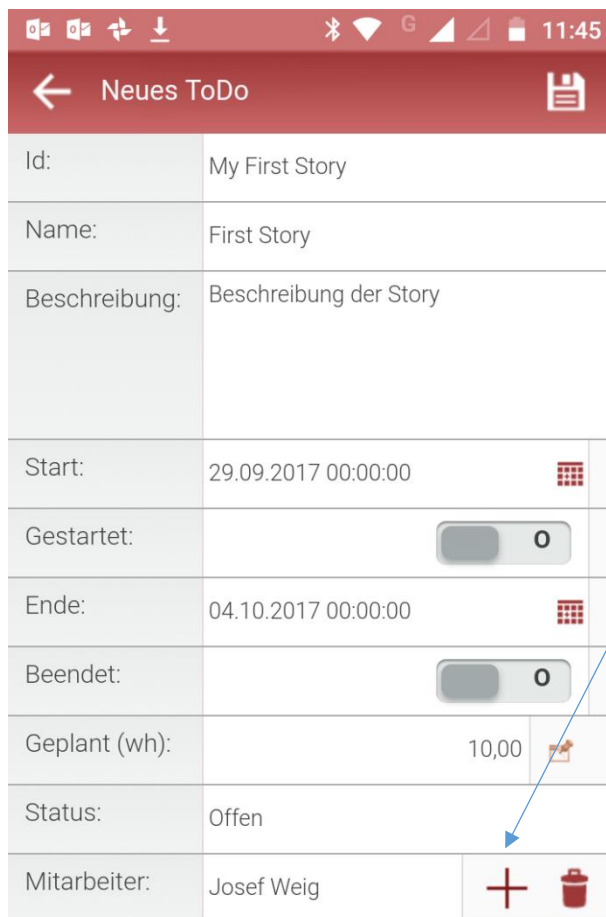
G 11:45

Neues ToDo

| | |
|---|---|
| Id: | My First Story |
| Name: | First Story |
| Beschreibung: | Beschreibung der Story |
| Start: | 29.09.2017 00:00:00 |
| Gestartet: | O |
| Ende: | 04.10.2017 00:00:00 |
| Beendet: | O |
| Geplant (wh): | 10,00 |
| Status: | Offen |
| Mitarbeiter: | Josef Weig |